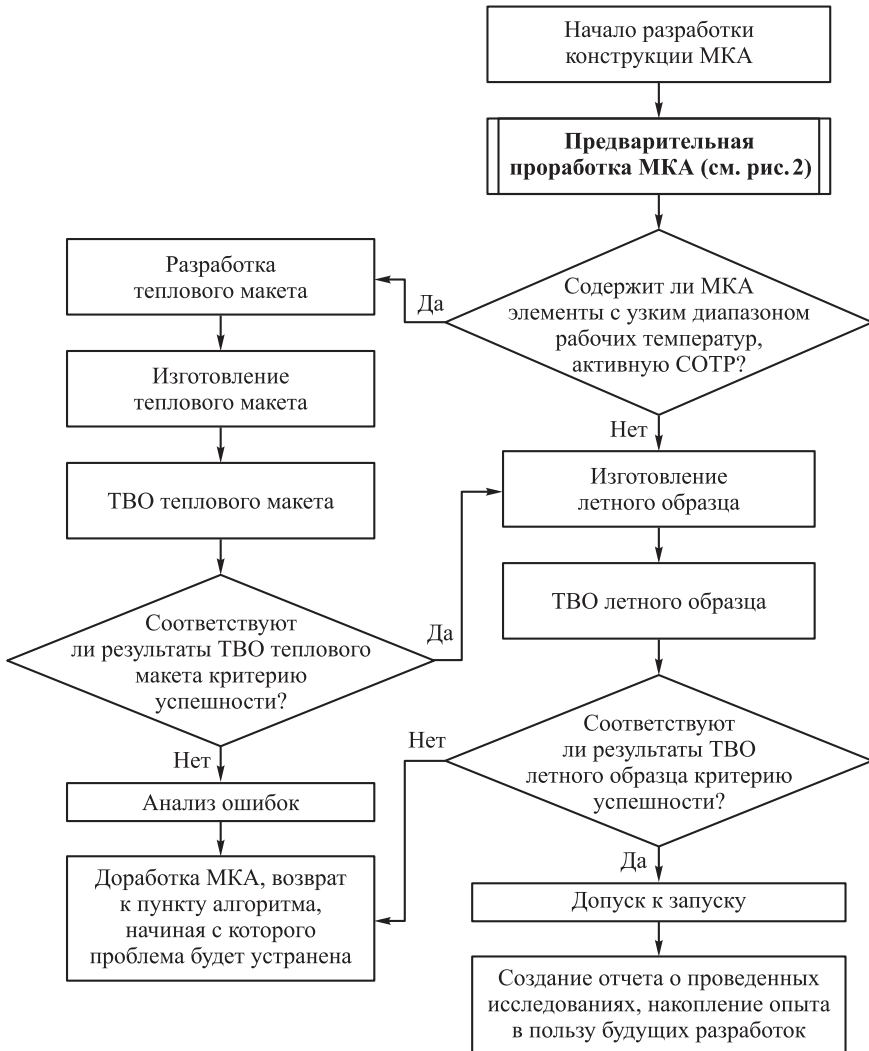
Начало разработки конструкции МКА

**Предварительная проработка МКА (см. рис. 2)**

Содержит ли МКА элементы с узким диапазоном рабочих температур, активную СОТР?

Да

Разработка теплового макета

Изготовление теплового макета

ТВО теплового макета

Соответствуют ли результаты ТВО теплового макета критерию успешности?

Да

Нет

Анализ ошибок

Доработка МКА, возврат к пункту алгоритма, начиная с которого проблема будет устранена

Нет

Изготовление летного образца

ТВО летного образца

Соответствуют ли результаты ТВО летного образца критерию успешности?

Нет

Да

Допуск к запуску

Создание отчета о проведенных исследованиях, накопление опыта в пользу будущих разработок